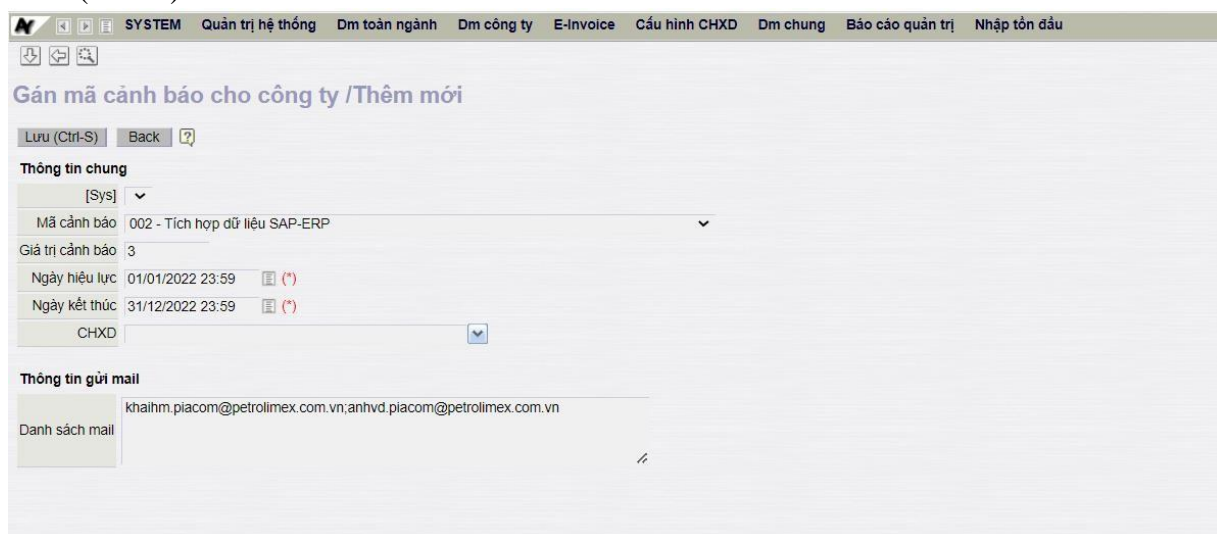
SYSTEM Quản trị hệ thống Dm toàn ngành Dm công ty E-Invoice Cấu hình CHXD Dm chung Báo cáo quản trị Nhập tồn đầu

Gán mã cảnh báo cho công ty /Thêm mới

Lưu (Ctrl-S) Back

Thông tin chung

| | |
|---|---|
| [Sys] | |
| Mã cảnh báo | 002 - Tích hợp dữ liệu SAP-ERP |
| Giá trị cảnh báo | 3 |
| Ngày hiệu lực | 01/01/2022 23:59 (*) |
| Ngày kết thúc | 31/12/2022 23:59 (*) |
| CHXD | |

Thông tin gửi mail

| | |
|---|---|
| Danh sách mail | khaihm.piacom@petrolimex.com.vn;anhvd.piacom@petrolimex.com.vn |